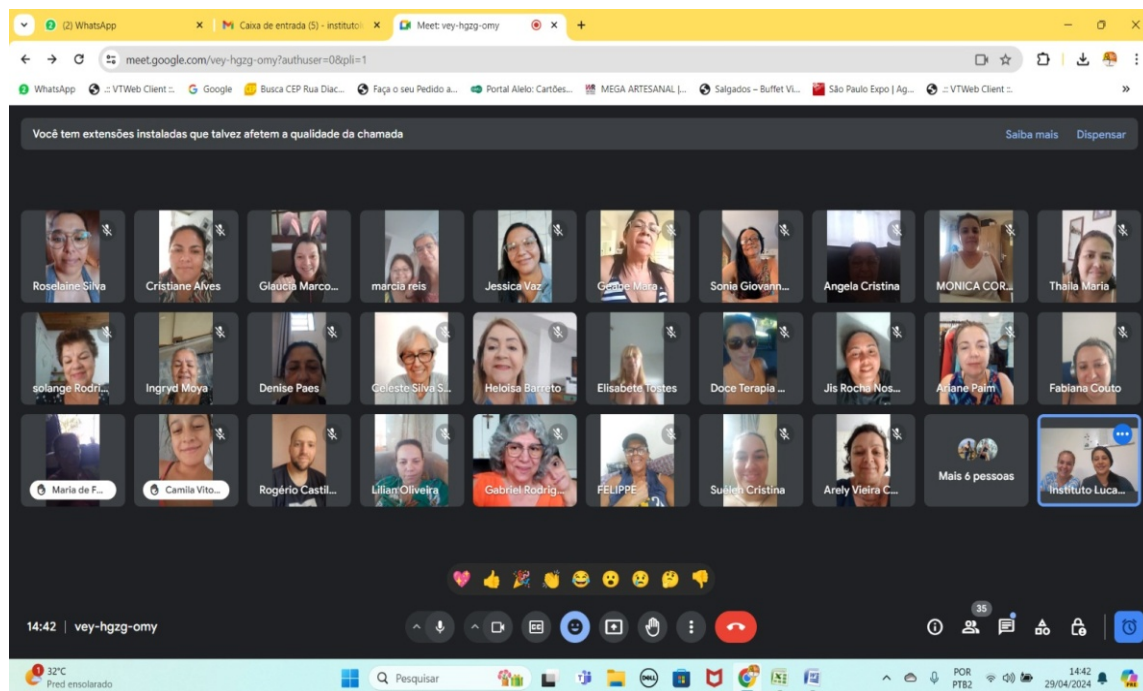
(2) WhatsApp
Caixa de entrada (5) - instituto
Meet: vey-hgzg-omy
meet.google.com/vey-hgzg-omy?authuser=0&pli=1
WhatsApp .:: VTWeb Client ::. Google Busca CEP Rua Diac... Faça o seu Pedido a... Portal Alelo: Cartões... MEGA ARTESANAL |... Salgados – Buffet Vi... São Paulo Expo | Ag... .:: VTWeb Client ::.

Você tem extensões instaladas que talvez afetem a qualidade da chamada
Saiba mais Dispensar

Roselaine Silva
Cristiane Alves
Glaucia Marco...
marcia reis
Jessica Vaz
Geane Mara
Sonia Giovann...
Angela Cristina
MONICA COR...
Thaila Maria
solange Rodri...
Ingryd Moya
Denise Paes
Celeste Silva S...
Heloisa Barreto
Elisabete Tostes
Doce Terapia ...
Jis Rocha Nos...
Ariane Paim
Fabiana Couto
Maria de F...
Camila Vito...
Rogério Castil...
Lilian Oliveira
Gabriel Rodrig...
FELIPPE
Suelen Cristina
Arely Vieira C...
Mais 6 pessoas
Instituto Luca...

14:42 | vey-hgzg-omy
35

32°C
Pred ensolarado
Pesquisar
POR PTB2
14:42
29/04/2024